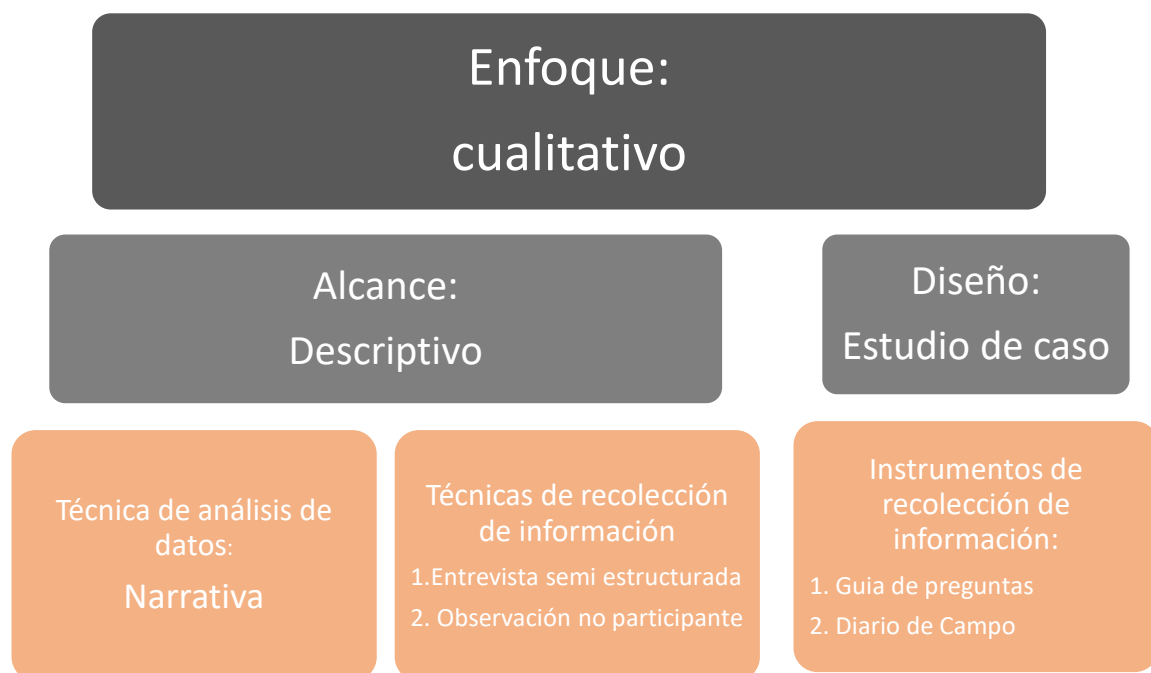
Enfoque:
cualitativo

Alcance:
Descriptivo

Diseño:
Estudio de caso

Técnica de análisis de datos:
Narrativa

Técnicas de recolección de información
1.Entrevista semi estructurada
2. Observación no participante

Instrumentos de recolección de información:
1. Guia de preguntas
2. Diario de Campo